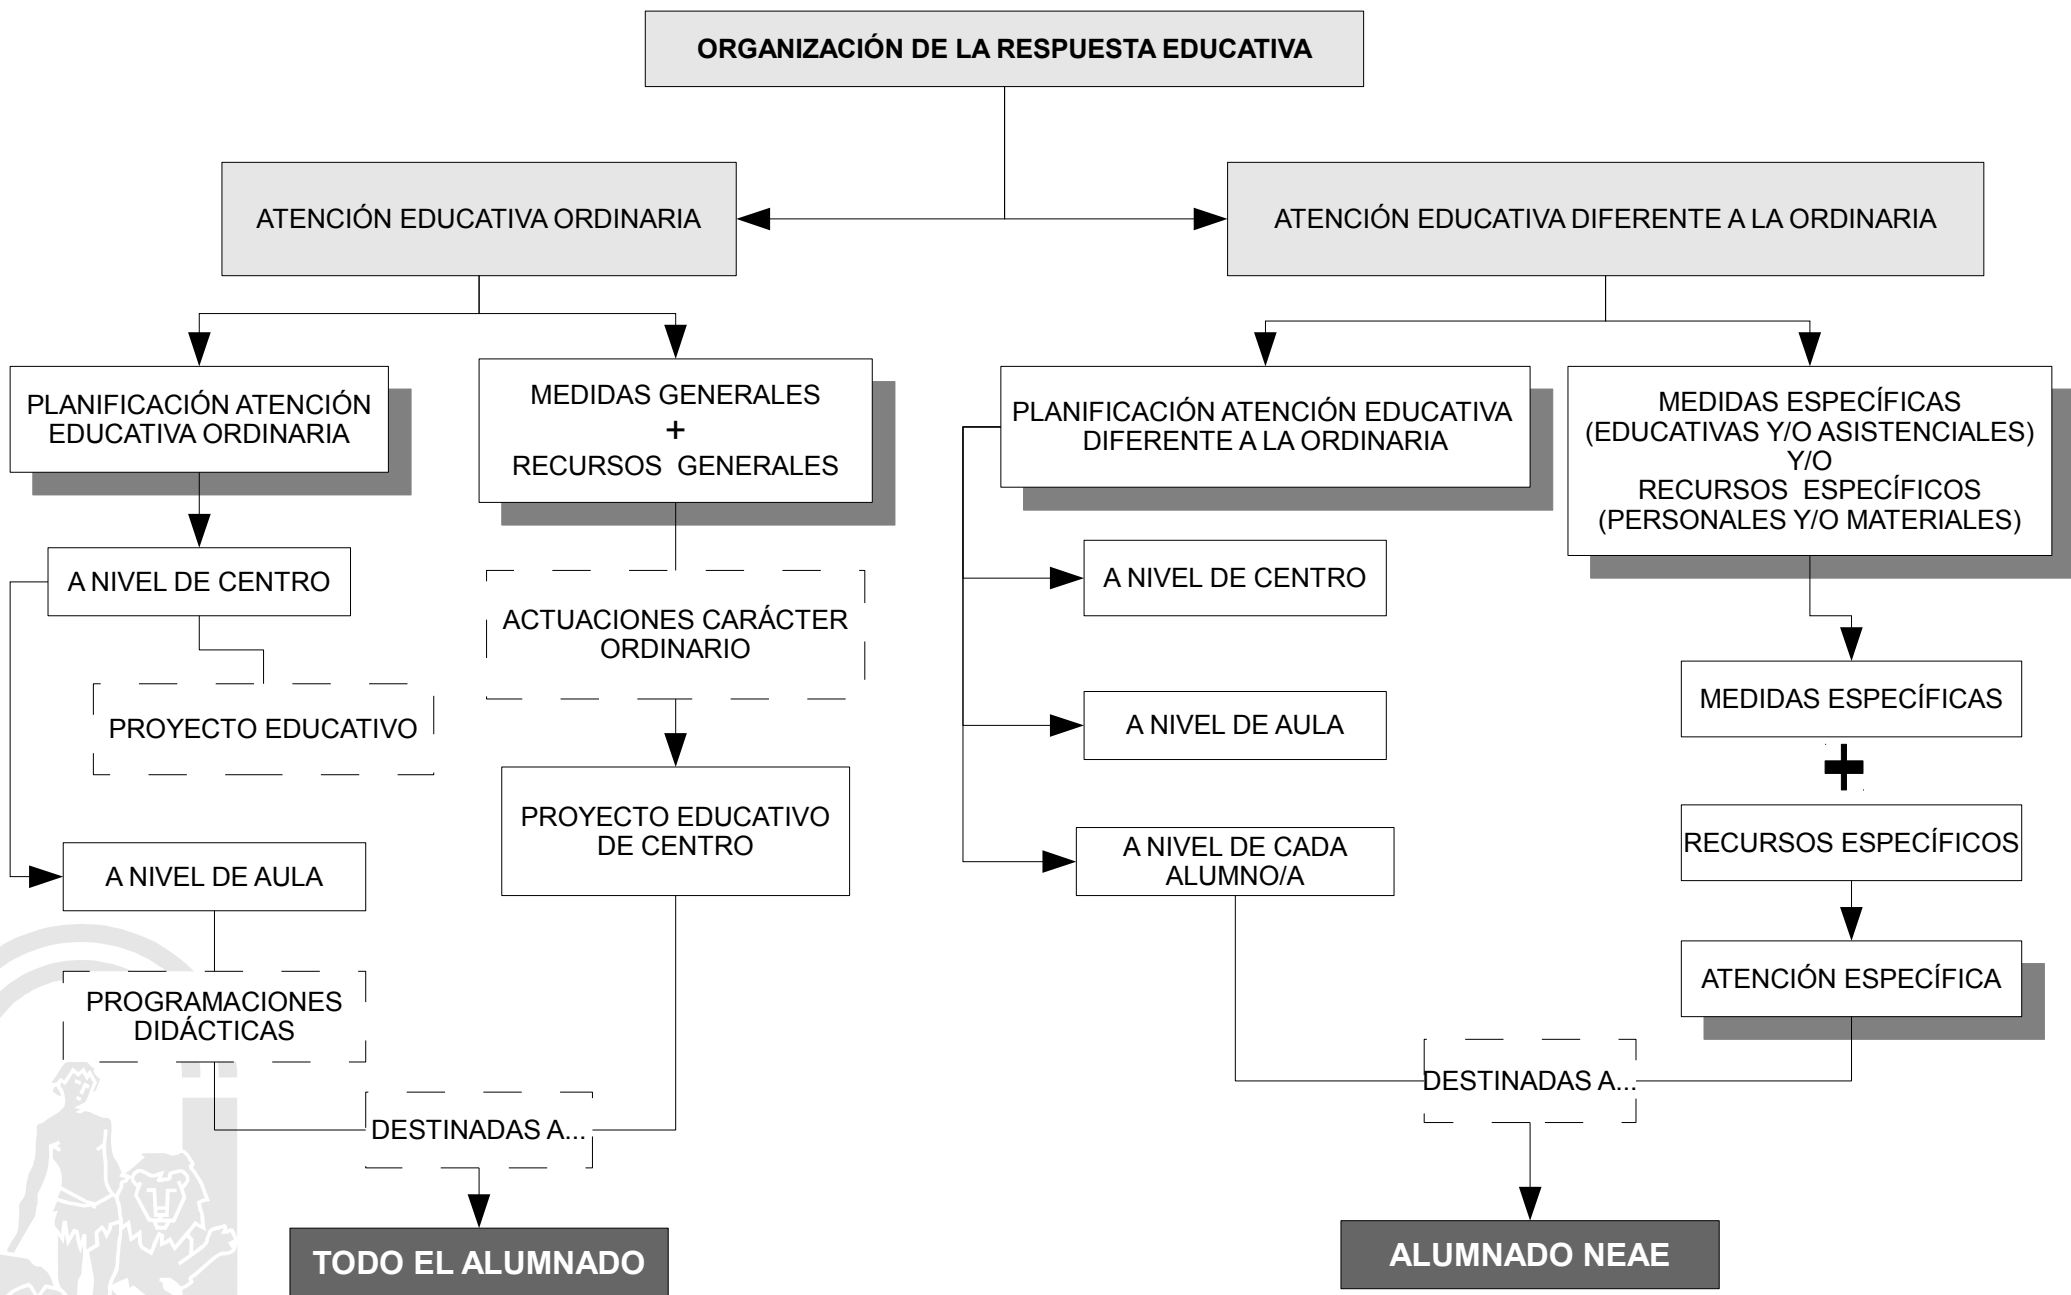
ORGANIZACIÓN DE LA RESPUESTA EDUCATIVA

ATENCIÓN EDUCATIVA ORDINARIA

ATENCIÓN EDUCATIVA DIFERENTE A LA ORDINARIA

PLANIFICACIÓN ATENCIÓN EDUCATIVA ORDINARIA

MEDIDAS GENERALES + RECURSOS GENERALES

A NIVEL DE CENTRO

PROYECTO EDUCATIVO

ACTUACIONES CARÁCTER ORDINARIO

PROYECTO EDUCATIVO DE CENTRO

A NIVEL DE AULA

PROGRAMACIONES DIDÁCTICAS

DESTINADAS A...

TODO EL ALUMNADO

PLANIFICACIÓN ATENCIÓN EDUCATIVA DIFERENTE A LA ORDINARIA

A NIVEL DE CENTRO

A NIVEL DE AULA

A NIVEL DE CADA ALUMNO/A

MEDIDAS ESPECÍFICAS (EDUCATIVAS Y/O ASISTENCIALES) Y/O RECURSOS ESPECÍFICOS (PERSONALES Y/O MATERIALES)

MEDIDAS ESPECÍFICAS

+

RECURSOS ESPECÍFICOS

ATENCIÓN ESPECÍFICA

DESTINADAS A...

ALUMNADO NEAE